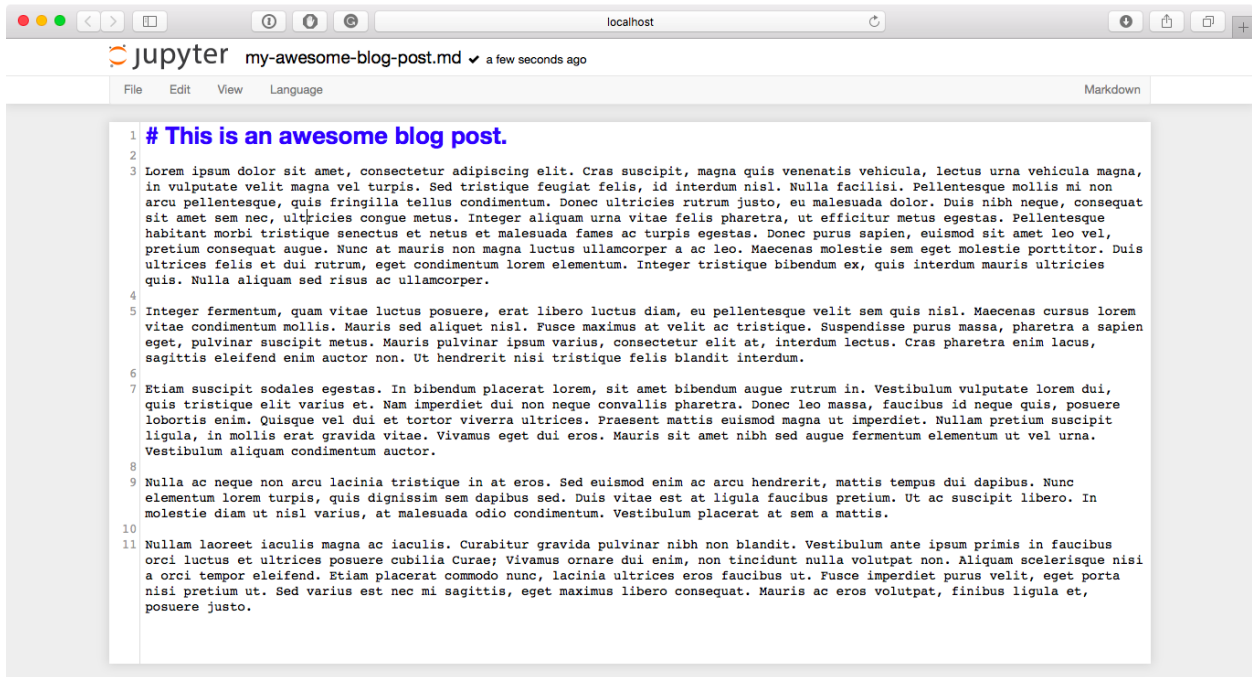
localhost

jupyter my-awesome-blog-post.md ✔ a few seconds ago

File Edit View Language Markdown

1 # This is an awesome blog post.
2
3 Lorem ipsum dolor sit amet, consectetur adipiscing elit. Cras suscipit, magna quis venenatis vehicula, lectus urna vehicula magna, in vulputate velit magna vel turpis. Sed tristique feugiat felis, id interdum nisl. Nulla facilisi. Pellentesque mollis mi non arcu pellentesque, quis fringilla tellus condimentum. Donec ultricies rutrum justo, eu malesuada dolor. Duis nibh neque, consequat sit amet sem nec, ultricies congue metus. Integer aliquam urna vitae felis pharetra, ut efficitur metus egestas. Pellentesque habitant morbi tristique senectus et netus et malesuada fames ac turpis egestas. Donec purus sapien, euismod sit amet leo vel, pretium consequat augue. Nunc at mauris non magna luctus ullamcorper a ac leo. Maecenas molestie sem eget molestie porttitor. Duis ultrices felis et dui rutrum, eget condimentum lorem elementum. Integer tristique bibendum ex, quis interdum mauris ultricies quis. Nulla aliquam sed risus ac ullamcorper.
4
5 Integer fermentum, quam vitae luctus posuere, erat libero luctus diam, eu pellentesque velit sem quis nisl. Maecenas cursus lorem vitae condimentum mollis. Mauris sed aliquet nisl. Fusce maximus at velit ac tristique. Suspendisse purus massa, pharetra a sapien eget, pulvinar suscipit metus. Mauris pulvinar ipsum varius, consectetur elit at, interdum lectus. Cras pharetra enim lacus, sagittis eleifend enim auctor non. Ut hendrerit nisi tristique felis blandit interdum.
6
7 Etiam suscipit sodales egestas. In bibendum placerat lorem, sit amet bibendum augue rutrum in. Vestibulum vulputate lorem dui, quis tristique elit varius et. Nam imperdiet dui non neque convallis pharetra. Donec leo massa, faucibus id neque quis, posuere lobortis enim. Quisque vel dui et tortor viverra ultrices. Praesent mattis euismod magna ut imperdiet. Nullam pretium suscipit ligula, in mollis erat gravida vitae. Vivamus eget dui eros. Mauris sit amet nibh sed augue fermentum elementum ut vel urna. Vestibulum aliquam condimentum auctor.
8
9 Nulla ac neque non arcu lacinia tristique in at eros. Sed euismod enim ac arcu hendrerit, mattis tempus dui dapibus. Nunc elementum lorem turpis, quis dignissim sem dapibus sed. Duis vitae est at ligula faucibus pretium. Ut ac suscipit libero. In molestie diam ut nisl varius, at malesuada odio condimentum. Vestibulum placerat at sem a mattis.
10
11 Nullam laoreet iaculis magna ac iaculis. Curabitur gravida pulvinar nibh non blandit. Vestibulum ante ipsum primis in faucibus orci luctus et ultrices posuere cubilia Curae; Vivamus ornare dui enim, non tincidunt nulla volutpat non. Aliquam scelerisque nisi a orci tempor eleifend. Etiam placerat commodo nunc, lacinia ultrices eros faucibus ut. Fusce imperdiet purus velit, eget porta nisi pretium ut. Sed varius est nec mi sagittis, eget maximus libero consequat. Mauris ac eros volutpat, finibus ligula et, posuere justo.